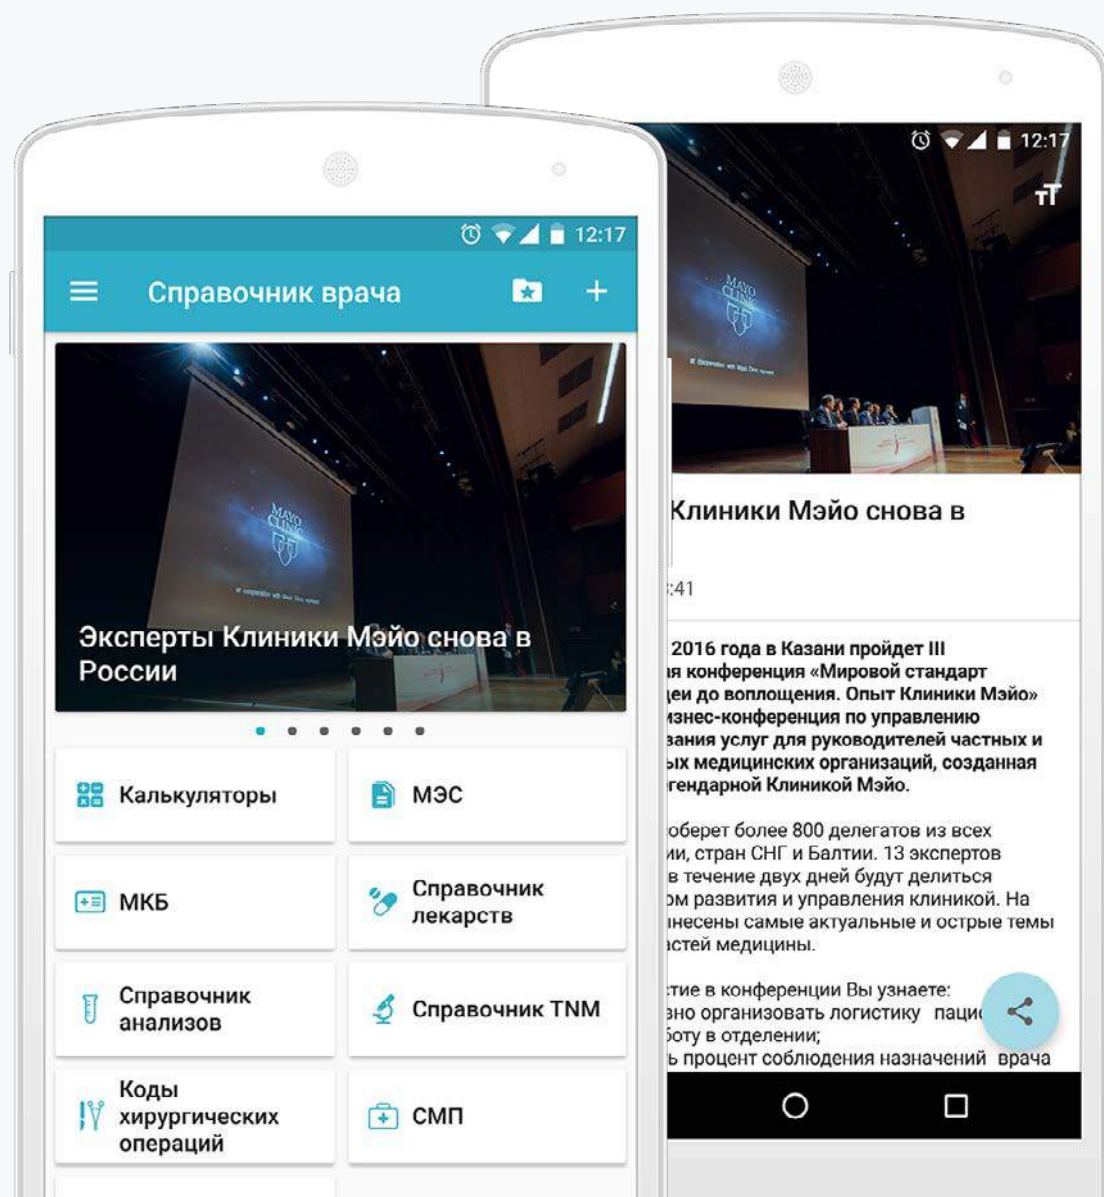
12:17

Справочник врача

Эксперты Клиники Мэйо снова в России

Калькуляторы

МЭС

МКБ

Справочник лекарств

Справочник анализов

Справочник TNM

Коды хирургических операций

СМП

12:17

Клиники Мэйо снова в

:41

2016 года в Казани пройдет III ая конференция «Мировой стандарт деи до воплощения. Опыт Клиники Мэйо» изнес-конференция по управлению вания услуг для руководителей частных и ых медицинских организаций, созданная гендарной Клиникой Мэйо.

оберет более 800 делегатов из всех ии, стран СНГ и Балтии. 13 экспертов в течение двух дней будут делиться ом развития и управления клиникой. На несены самые актуальные и острые темы астей медицины.

стие в конференции Вы узнаете: зно организовать логистику паци боту в отделении; ь процент соблюдения назначений врача